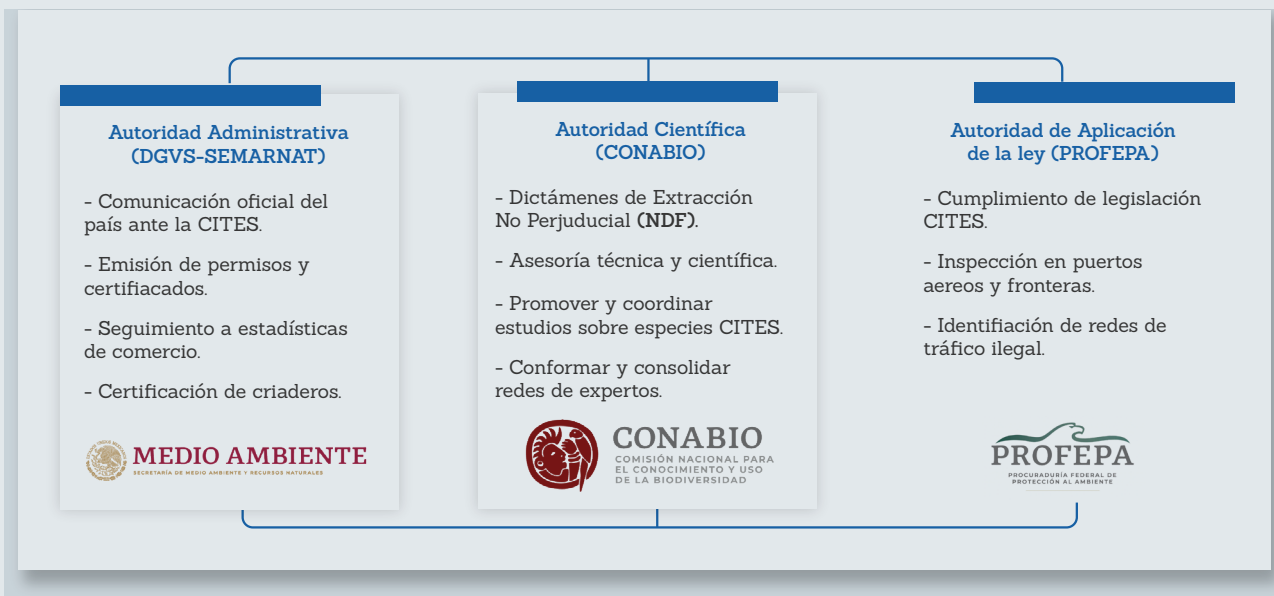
Autoridad Administrativa
(DGVS-SEMARNAT)

- Comunicación oficial del país ante la CITES.

- Emisión de permisos y certifiacados.

- Seguimiento a estadísticas de comercio.

- Certificación de criaderos.

MEDIO AMBIENTE
SECRETARÍA DE MEDIO AMBIENTE Y RECURSOS NATURALES

Autoridad Científica
(CONABIO)

- Dictámenes de Extracción No Perjudicial (NDF).

- Asesoría técnica y científica.

- Promover y coordinar estudios sobre especies CITES.

- Conformar y consolidar redes de expertos.

CONABIO
COMISIÓN NACIONAL PARA EL CONOCIMIENTO Y USO DE LA BIODIVERSIDAD

Autoridad de Aplicación de la ley (PROFEPA)

- Cumplimiento de legislación CITES.

- Inspección en puertos aereos y fronteras.

- Identifiación de redes de tráfico ilegal.

PROFEPA
PROCURADURÍA FEDERAL DE PROTECCIÓN AL AMBIENTE